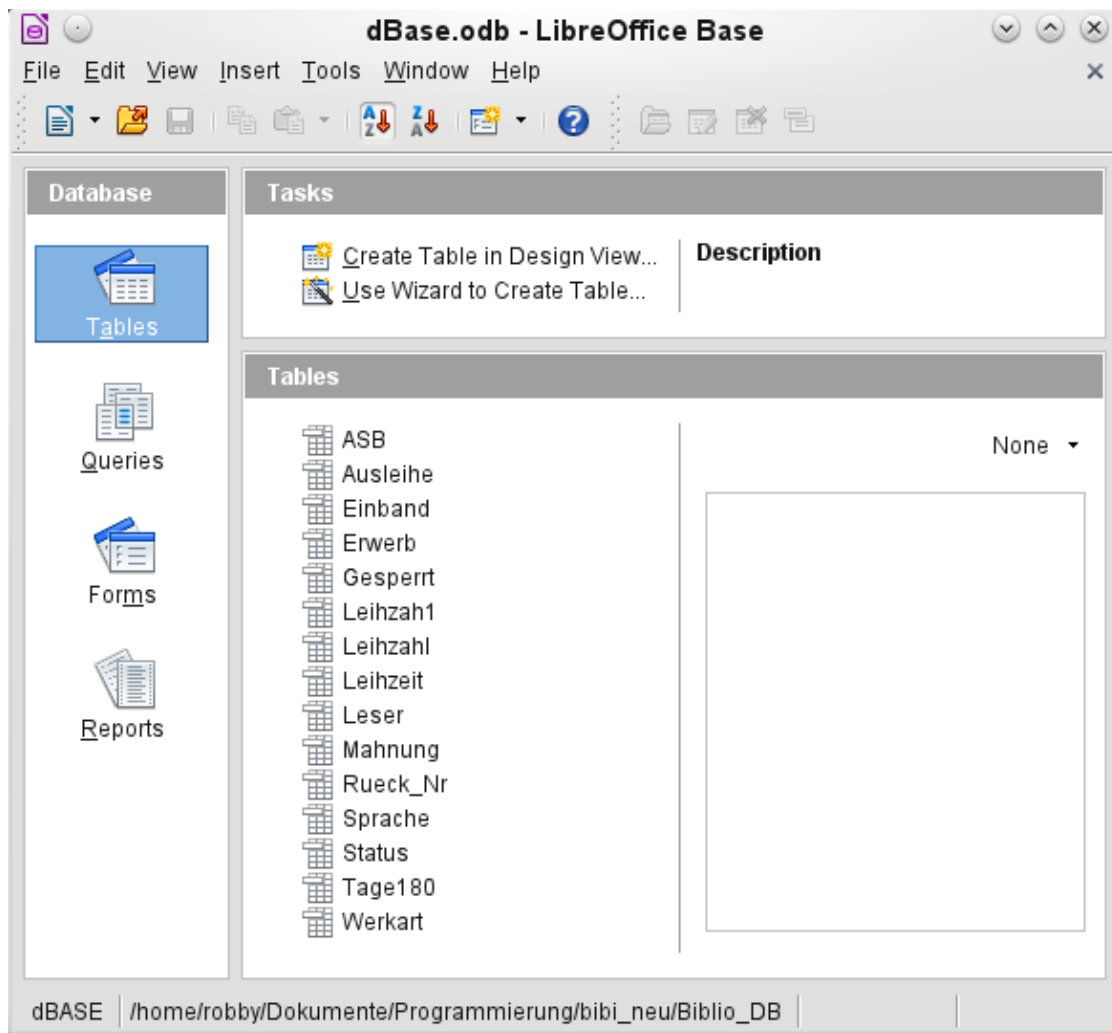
dBase.odb - LibreOffice Base

File Edit View Insert Tools Window Help

Database

Tables

Queries

Forms

Reports

Tasks

Create Table in Design View...
Use Wizard to Create Table...

Description

Tables

ASB
Ausleihe
Einband
Erwerb
Gesperrt
Leihzah1
Leihzahl
Leihzeit
Leser
Mahnung
Rueck_Nr
Sprache
Status
Tage180
Werkart

None

dBASE /home/robby/Dokumente/Programmierung/bibi_neu/Biblio_DB